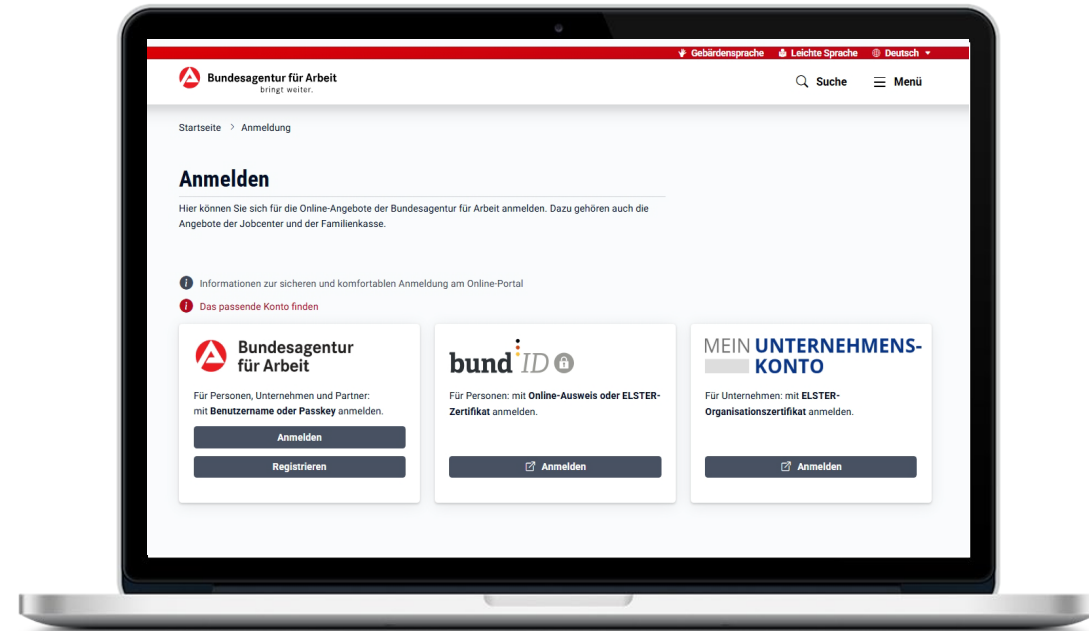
Gebärdensprache Leichte Sprache Deutsch

Bundesagentur für Arbeit
bringt weiter.

Suche Menü

Startseite > Anmeldung

Anmelden

Hier können Sie sich für die Online-Angebote der Bundesagentur für Arbeit anmelden. Dazu gehören auch die Angebote der Jobcenter und der Familienkasse.

Informationen zur sicheren und komfortablen Anmeldung am Online-Portal

Das passende Konto finden

Bundesagentur für Arbeit

Für Personen, Unternehmen und Partner: mit **Benutzername oder Passkey** anmelden.

Anmelden

Registrieren

bund ID

Für Personen: mit **Online-Ausweis oder ELSTER-Zertifikat** anmelden.

Anmelden

MEIN UNTERNEHMENS-KONTO

Für Unternehmen: mit **ELSTER-Organisationszertifikat** anmelden.

Anmelden